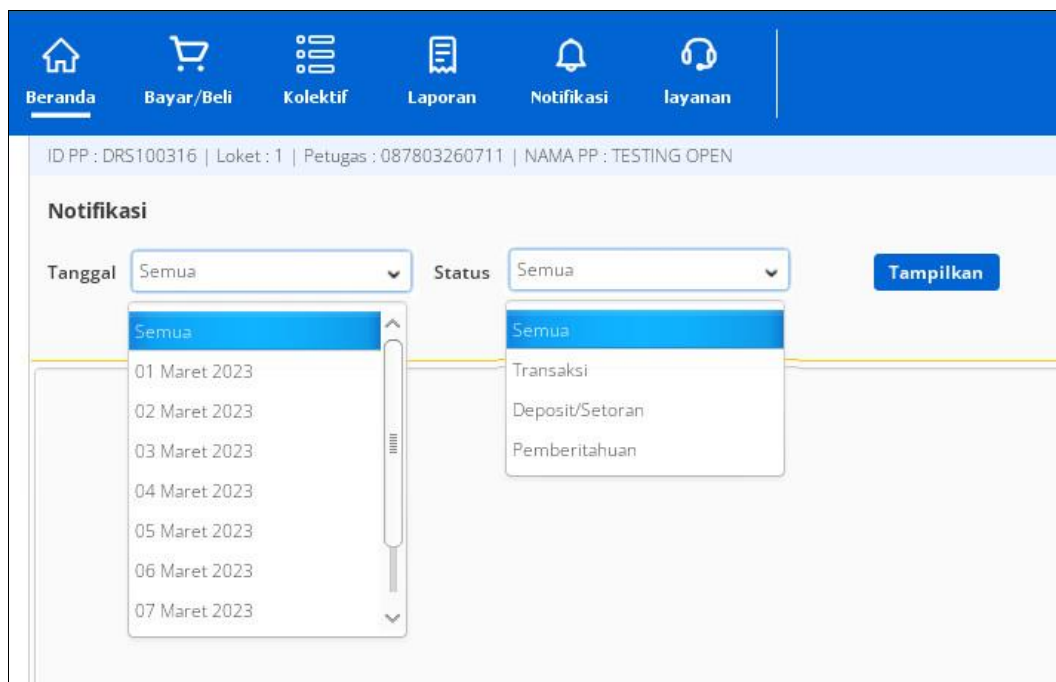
Beranda Bayar/Beli Kolektif Laporan Notifikasi layanan

ID PP : DRS100316 | Loket : 1 | Petugas : 087803260711 | NAMA PP : TESTING OPEN

Notifikasi

Tanggal Semua

Status Semua

Tampilkan

Semua
01 Maret 2023
02 Maret 2023
03 Maret 2023
04 Maret 2023
05 Maret 2023
06 Maret 2023
07 Maret 2023

Semua
Transaksi
Deposit/Setoran
Pemberitahuan